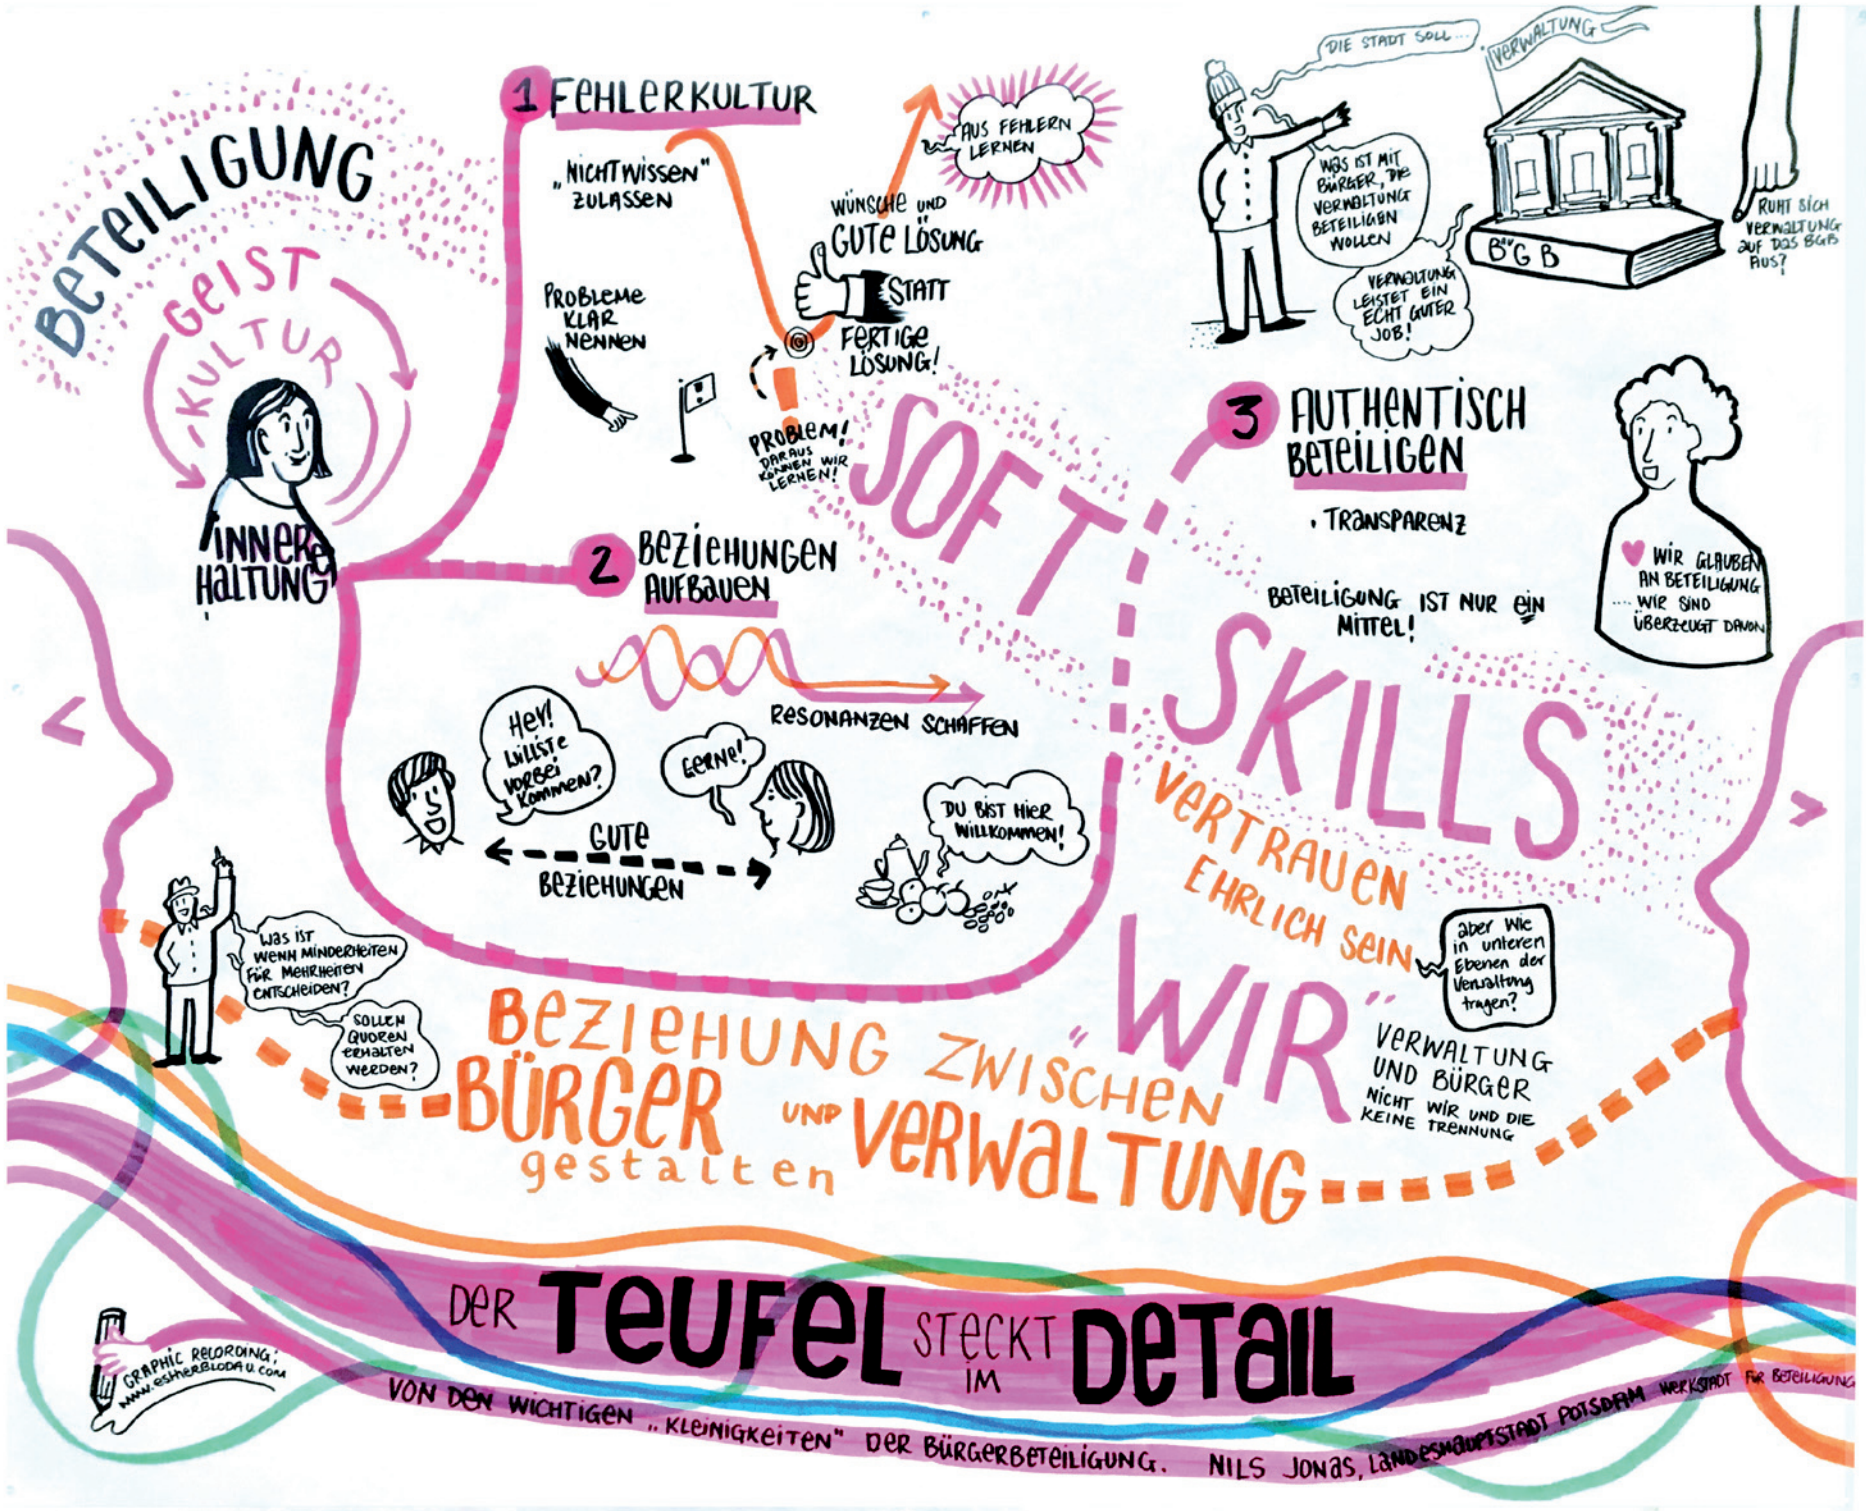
BETEILIGUNG
GEIST
KULTUR
INNERE HALTUNG

1 FEHLERKULTUR
„NICHTWISSEN" ZULASSEN
AUS FEHLERN LERNEN
WÜNSCHE UND GUTE LÖSUNG STATT FERTIGE LÖSUNG!
PROBLEME KLAR NENNEN
PROBLEM! DARAUS KÖNNEN WIR LERNEN!

DIE STADT SOLL...
VERWALTUNG
WAS IST MIT BÜRGER, DIE VERWALTUNG BETEILIGEN WOLLEN
VERWALTUNG LEISTET EIN ECHT GUTER JOB!
BGB
RUHT SICH VERWALTUNG AUF DAS BGB AUS?

2 BEZIEHUNGEN AUFBAUEN
RESONANZEN SCHAFFEN
Hey! Willste vorbei kommen?
Gerne!
GUTE BEZIEHUNGEN
DU BIST HIER WILLKOMMEN!

SOFT SKILLS
VERTRAUEN
EHRLICH SEIN

3 AUTHENTISCH BETEILIGEN
TRANSPARENZ
BETEILIGUNG IST NUR EIN MITTEL!
WIR GLAUBEN AN BETEILIGUNG ... WIR SIND ÜBERZEUGT DAVON

WAS IST WENN MINDERHEITEN FÜR MEHRHEITEN ENTSCHEIDEN?
SOLLEN QUOREN ERHALTEN WERDEN?

aber wie in unteren Ebenen der Verwaltung tragen?

BEZIEHUNG ZWISCHEN BÜRGER UND VERWALTUNG gestalten
„WIR"
VERWALTUNG UND BÜRGER
NICHT WIR UND DIE
KEINE TRENNUNG

DER TEUFEL STECKT IM DETAIL
VON DEN WICHTIGEN „KLEINIGKEITEN" DER BÜRGERBETEILIGUNG. NILS JONAS, LANDESHAUPTSTADT POTSDAM WERKSTADT FÜR BETEILIGUNG

GRAPHIC RECORDING: www.estherblodau.com